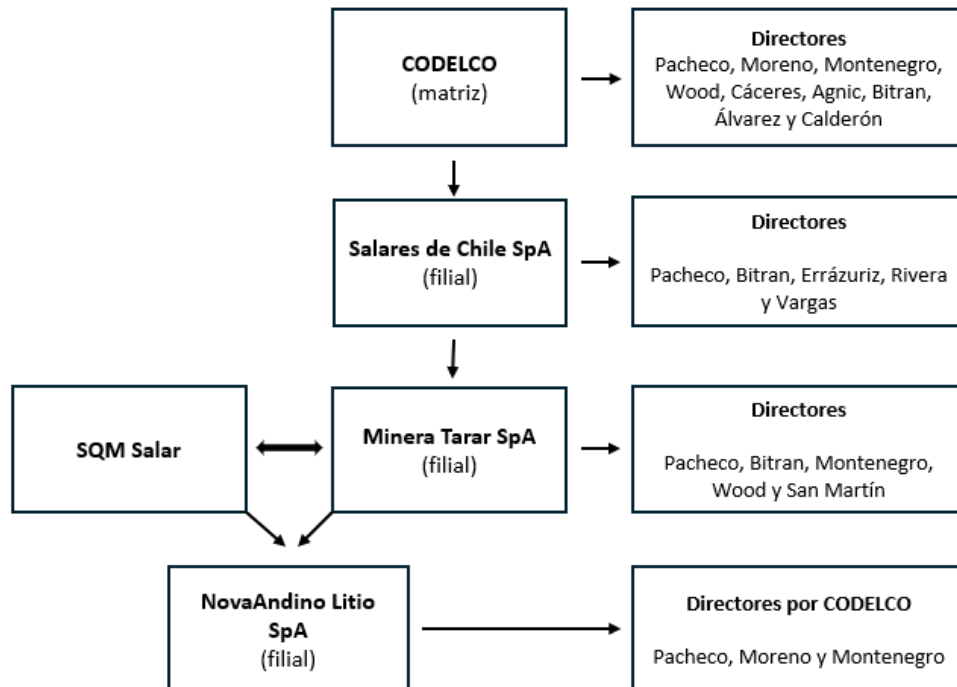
**CODELCO**
(matriz)

**Directores**
Pacheco, Moreno, Montenegro, Wood, Cáceres, Agnic, Bitran, Álvarez y Calderón

**Salares de Chile SpA**
(filial)

**Directores**
Pacheco, Bitran, Errázuriz, Rivera y Vargas

**SQM Salar**

**Minera Tarar SpA**
(filial)

**Directores**
Pacheco, Bitran, Montenegro, Wood y San Martín

**NovaAndino Litio SpA**
(filial)

**Directores por CODELCO**
Pacheco, Moreno y Montenegro